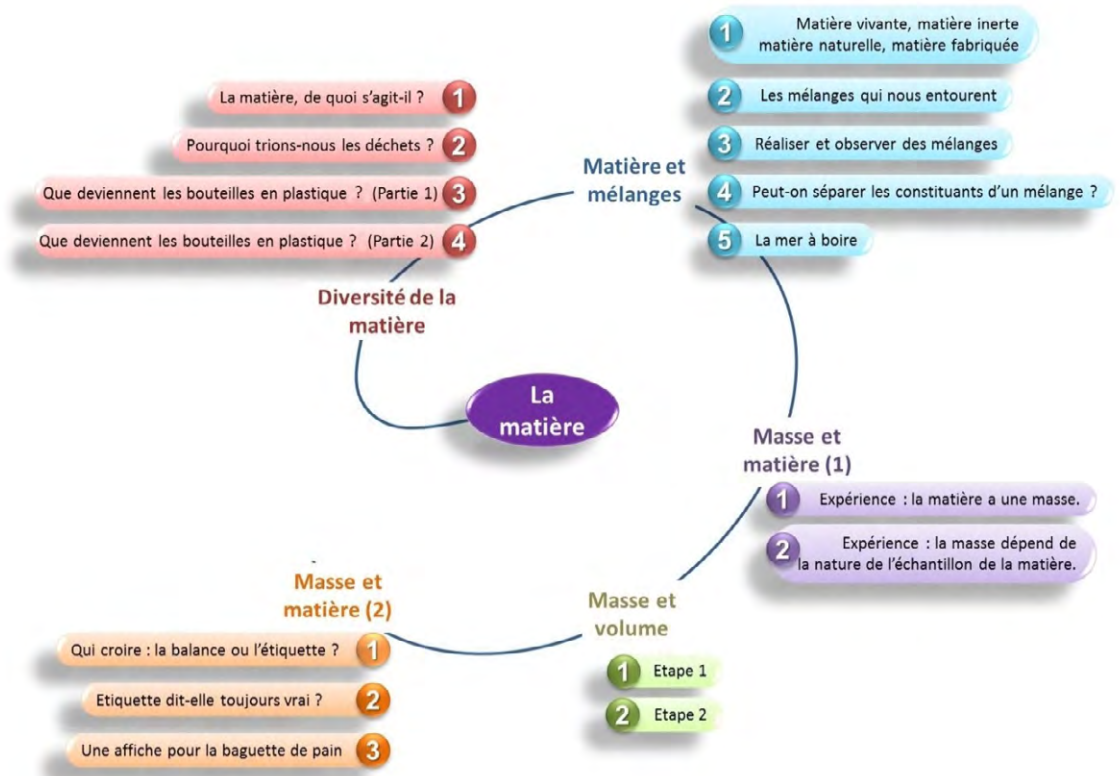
La matière

Diversité de la matière

La matière, de quoi s'agit-il ? 1

Pourquoi trions-nous les déchets ? 2

Que deviennent les bouteilles en plastique ? (Partie 1) 3

Que deviennent les bouteilles en plastique ? (Partie 2) 4

Matière et mélanges

1 Matière vivante, matière inerte matière naturelle, matière fabriquée

2 Les mélanges qui nous entourent

3 Réaliser et observer des mélanges

4 Peut-on séparer les constituants d'un mélange ?

5 La mer à boire

Masse et matière (1)

1 Expérience : la matière a une masse.

2 Expérience : la masse dépend de la nature de l'échantillon de la matière.

Masse et volume

1 Etape 1

2 Etape 2

Masse et matière (2)

Qui croire : la balance ou l'étiquette ? 1

Etiquette dit-elle toujours vrai ? 2

Une affiche pour la baguette de pain 3